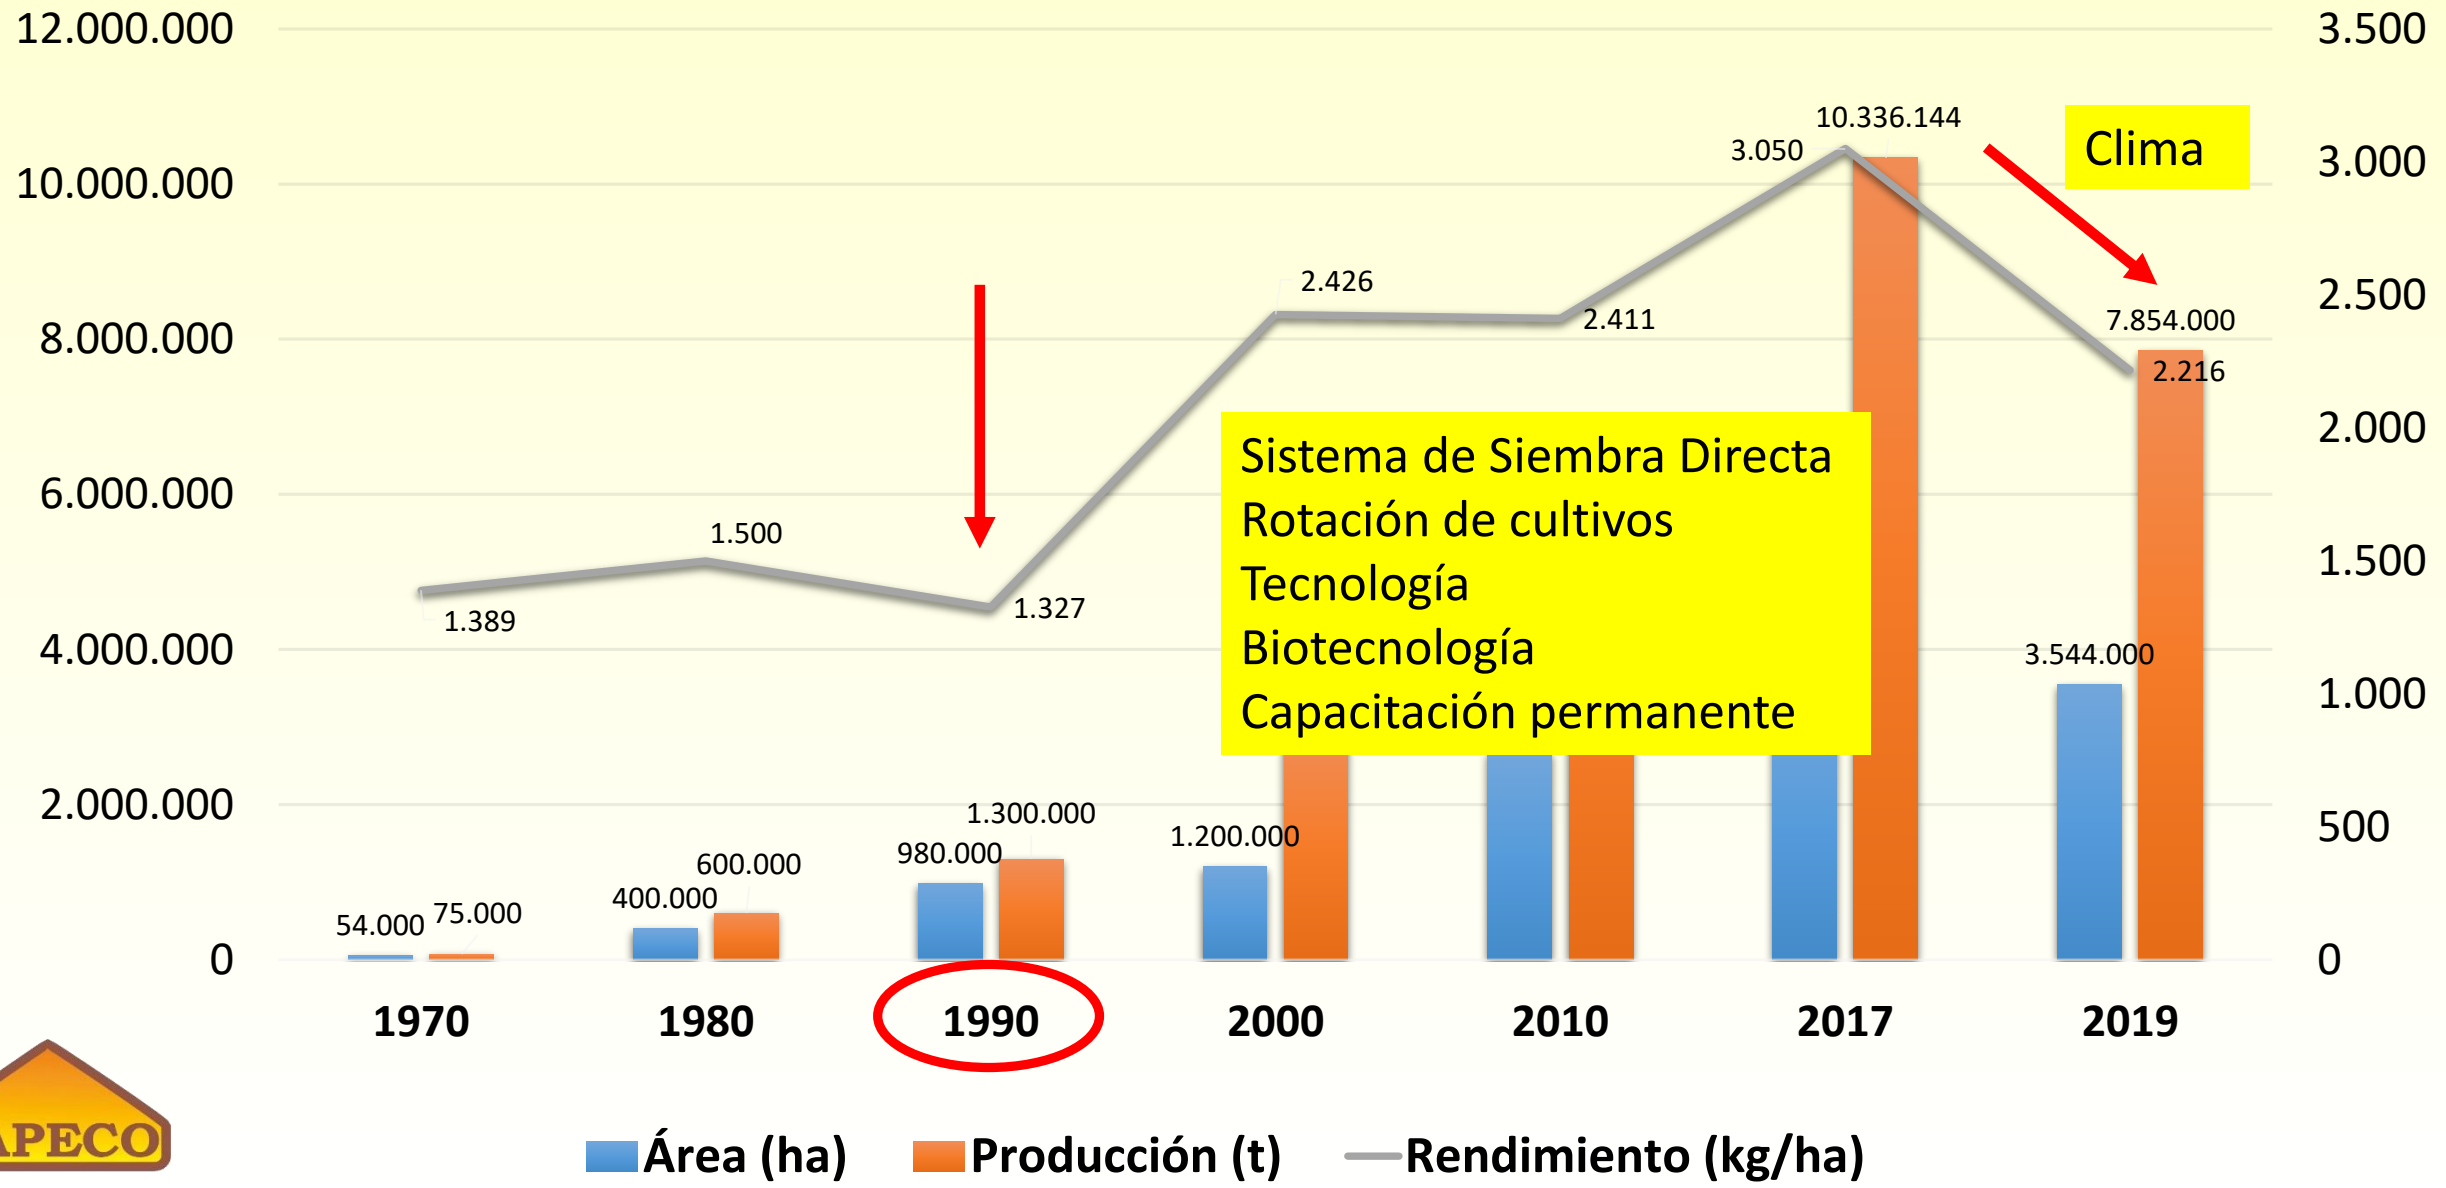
12.000.000
10.000.000
8.000.000
6.000.000
4.000.000
2.000.000
0

3.500
3.000
2.500
2.000
1.500
1.000
500
0

Clima

10.336.144
3.050
2.426
2.411
7.854.000
2.216
1.500
1.389
1.327
3.544.000
1.300.000
980.000
1.200.000
600.000
400.000
54.000
75.000

Sistema de Siembra Directa
Rotación de cultivos
Tecnología
Biotecnología
Capacitación permanente

1970
1980
1990
2000
2010
2017
2019

PECO

Área (ha)
Producción (t)
Rendimiento (kg/ha)